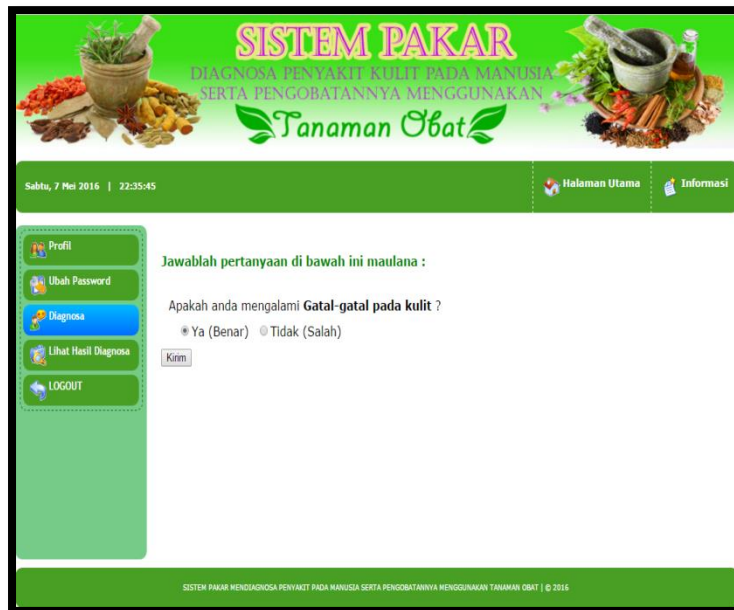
SISTEM PAKAR
DIAGNOSA PENYAKIT KULIT PADA MANUSIA SERTA PENGOBATANNYA MENGGUNAKAN
Tanaman Obat

Sabtu, 7 Mei 2016 | 22:35:45

Halaman Utama
Informasi

Profil
Ubah Password
Diagnosa
Lihat Hasil Diagnosa
LOGOUT

Jawablah pertanyaan di bawah ini maulana :

Apakah anda mengalami **Gatal-gatal pada kulit** ?

Ya (Benar) Tidak (Salah)

Kirim

SISTEM PAKAR MENDIAGNOSA PENYAKIT PADA MANUSIA SERTA PENGOBATANNYA MENGGUNAKAN TANAMAN OBAT | © 2016